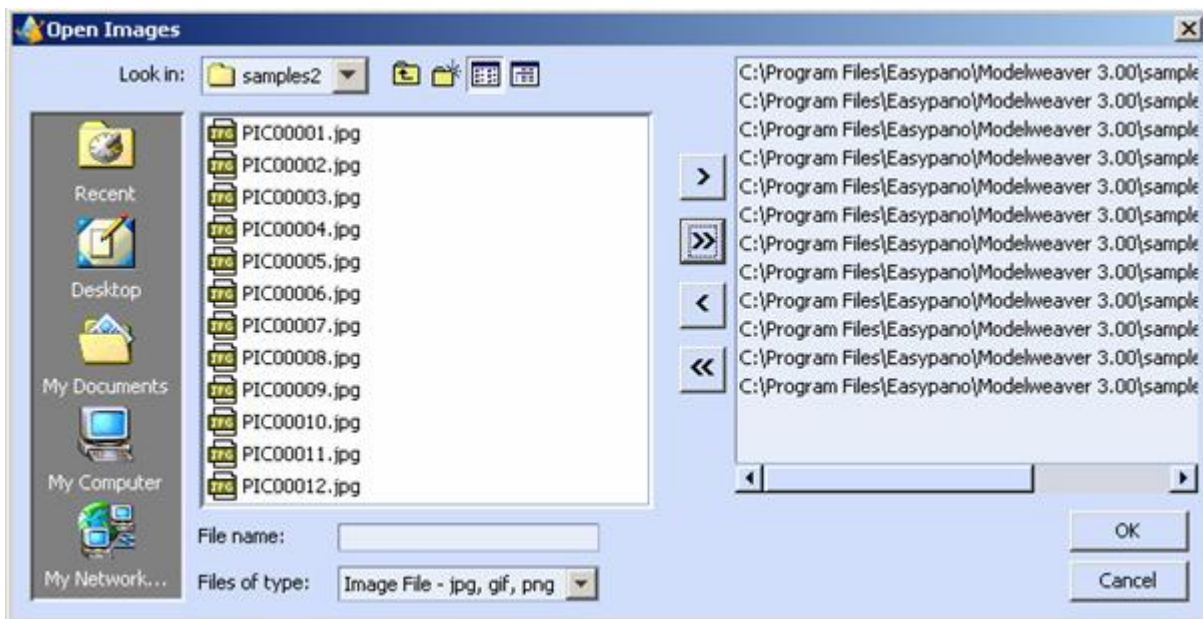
Open Images

Look in: samples2

Recent
Desktop
My Documents
My Computer
My Network...

PIC00001.jpg
PIC00002.jpg
PIC00003.jpg
PIC00004.jpg
PIC00005.jpg
PIC00006.jpg
PIC00007.jpg
PIC00008.jpg
PIC00009.jpg
PIC00010.jpg
PIC00011.jpg
PIC00012.jpg

File name:
Files of type: Image File - jpg, gif, png

>
>>
<
<<

C:\Program Files\Easypano\Modelweaver 3.00\sample
C:\Program Files\Easypano\Modelweaver 3.00\sample
C:\Program Files\Easypano\Modelweaver 3.00\sample
C:\Program Files\Easypano\Modelweaver 3.00\sample
C:\Program Files\Easypano\Modelweaver 3.00\sample
C:\Program Files\Easypano\Modelweaver 3.00\sample
C:\Program Files\Easypano\Modelweaver 3.00\sample
C:\Program Files\Easypano\Modelweaver 3.00\sample
C:\Program Files\Easypano\Modelweaver 3.00\sample
C:\Program Files\Easypano\Modelweaver 3.00\sample
C:\Program Files\Easypano\Modelweaver 3.00\sample
C:\Program Files\Easypano\Modelweaver 3.00\sample

OK
Cancel